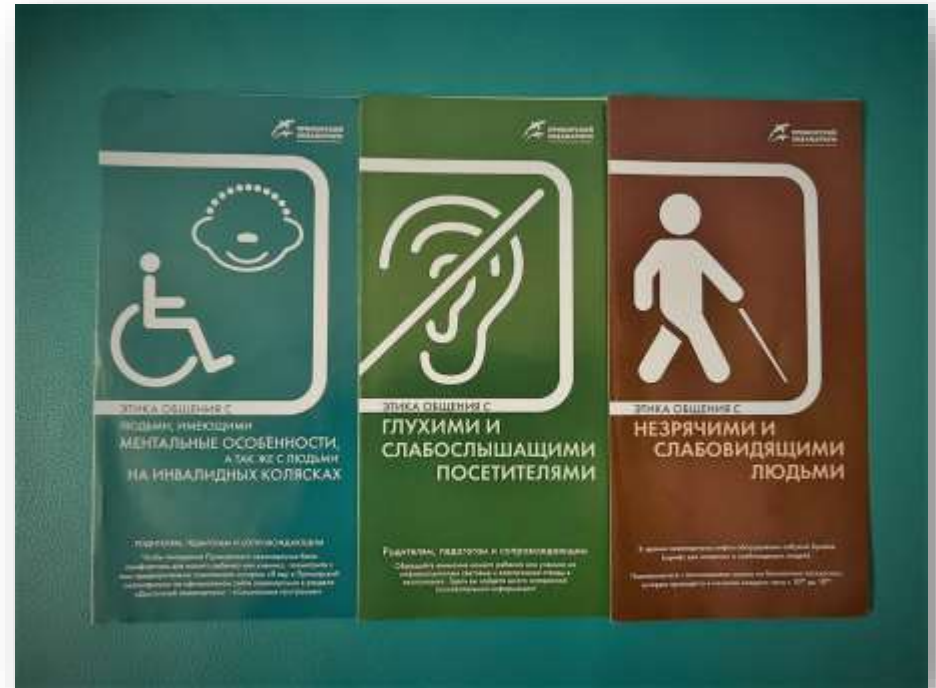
ЭТИКА ОБЩЕНИЯ С
ЛЮДЬМИ, ИМЕЮЩИМИ
МЕНТАЛЬНЫЕ ОСОБЕННОСТИ,
А ТАК ЖЕ С ЛЮДЬМИ
НА ИНВАЛИДНЫХ КОЛЯСКАХ

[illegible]

ЭТИКА ОБЩЕНИЯ С
ГЛУХИМИ И
СЛАБОСЛЫШАЩИМИ
ПОСЕТИТЕЛЯМИ

Родителям, педагогам и сопровождающим

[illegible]

ЭТИКА ОБЩЕНИЯ С
НЕЗРЯЧИМИ И
СЛАБОВИДЯЩИМИ
ЛЮДЬМИ

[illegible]